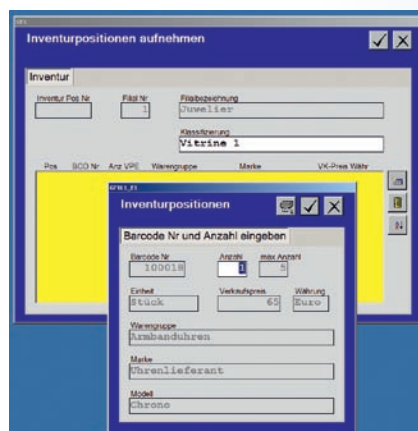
Inventurpositionen aufnehmen

Inventur

Inventur Pos Nr

Filial Nr
1

Filialbezeichnung
Juwelier

Klassifizierung
Vitrine 1

Pos BCO Nr Anz VPE Warengruppe Marke VK-Preis Währ

Inventurpositionen

Barcode Nr und Anzahl eingeben

Barcode Nr
100018

Anzahl
1

max Anzahl
5

Einheit
Stück

Verkaufspreis
65

Währung
Euro

Warengruppe
Armbanduhren

Marke
Uhrenlieferant

Modell
Chrono